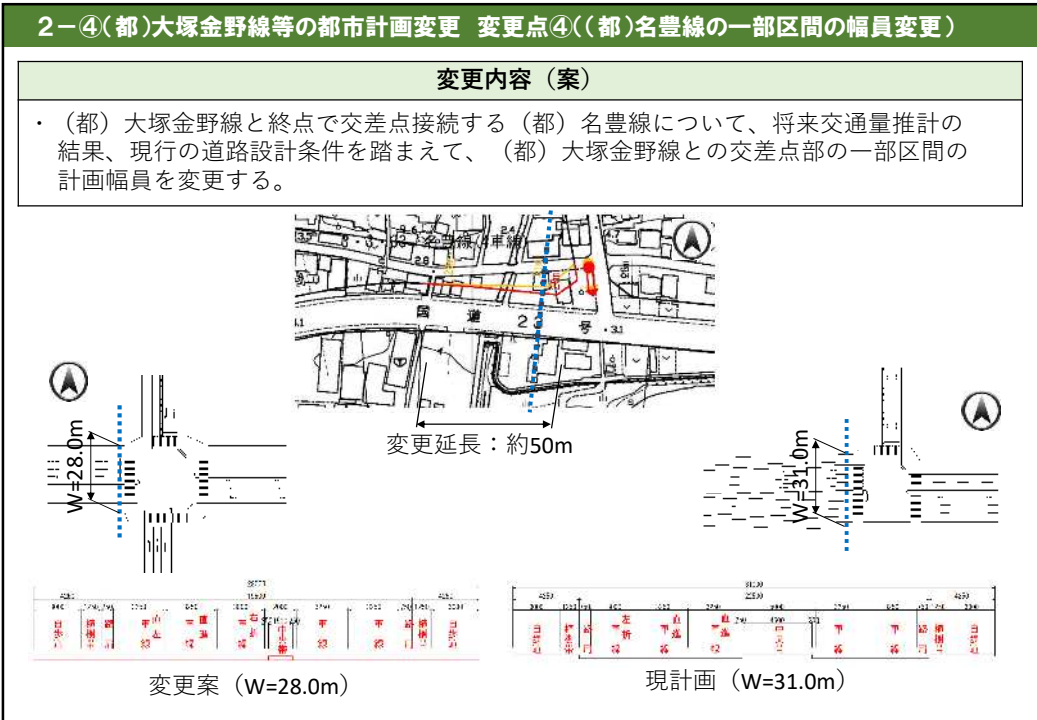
2－④(都)大塚金野線等の都市計画変更　変更点④((都)名豊線の一部区間の幅員変更)

変更内容（案）

・（都）大塚金野線と終点で交差点接続する（都）名豊線について、将来交通量推計の結果、現行の道路設計条件を踏まえて、（都）大塚金野線との交差点部の一部区間の計画幅員を変更する。

名豊線(4車線)

国　道　2　号

変更延長：約50m

W=28.0m

W=31.0m

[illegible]

変更案（W=28.0m）

現計画（W=31.0m）